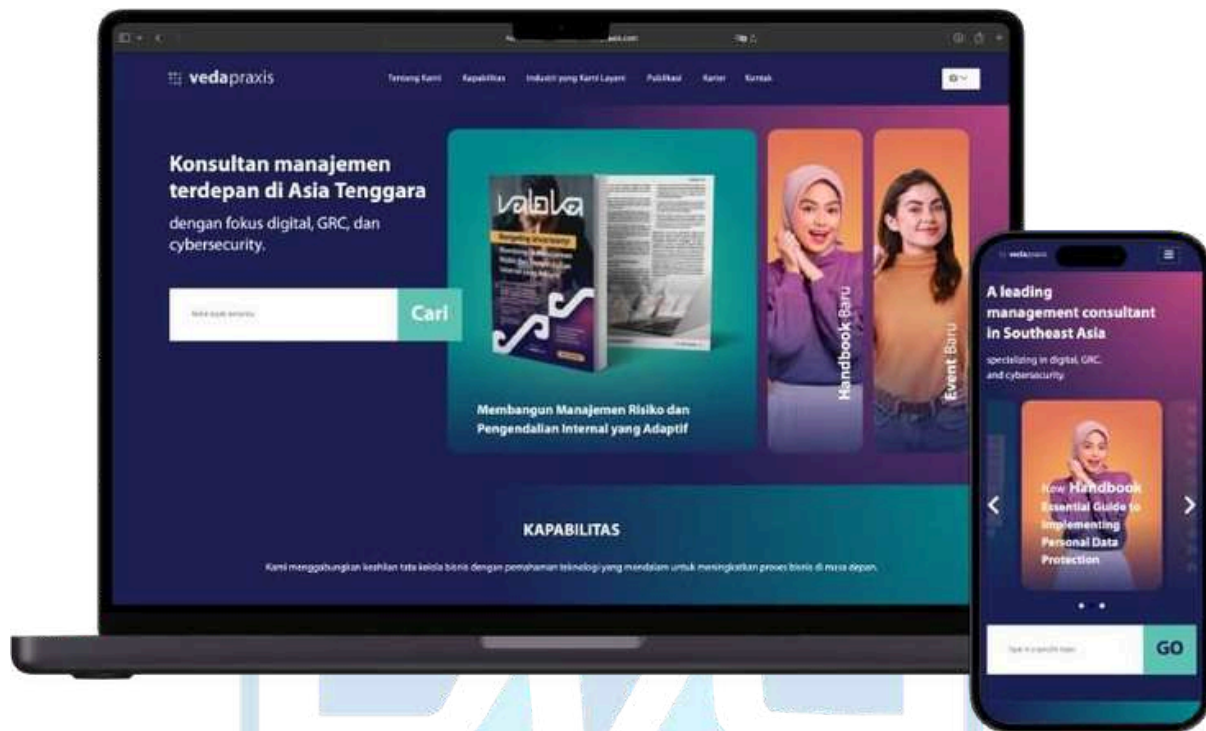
vedapraxis

Tentang Kami Kapabilitas Industri yang Kami Layani Publikasi Karier Kontak

Konsultan manajemen terdepan di Asia Tenggara

dengan fokus digital, GRC, dan cybersecurity.

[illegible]

Cari

valaka

Membangun Manajemen Risiko dan Pengendalian Internal yang Adaptif

Handbook Baru

Event Baru

KAPABILITAS

Kami menggabungkan keahlian tata kelola bisnis dengan pemahaman teknologi yang mendalam untuk meningkatkan proses bisnis di masa depan.

vedapraxis

A leading management consultant in Southeast Asia

specializing in digital, GRC, and cybersecurity.

New Handbook Essential Guide to Implementing Personal Data Protection

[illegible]

GO